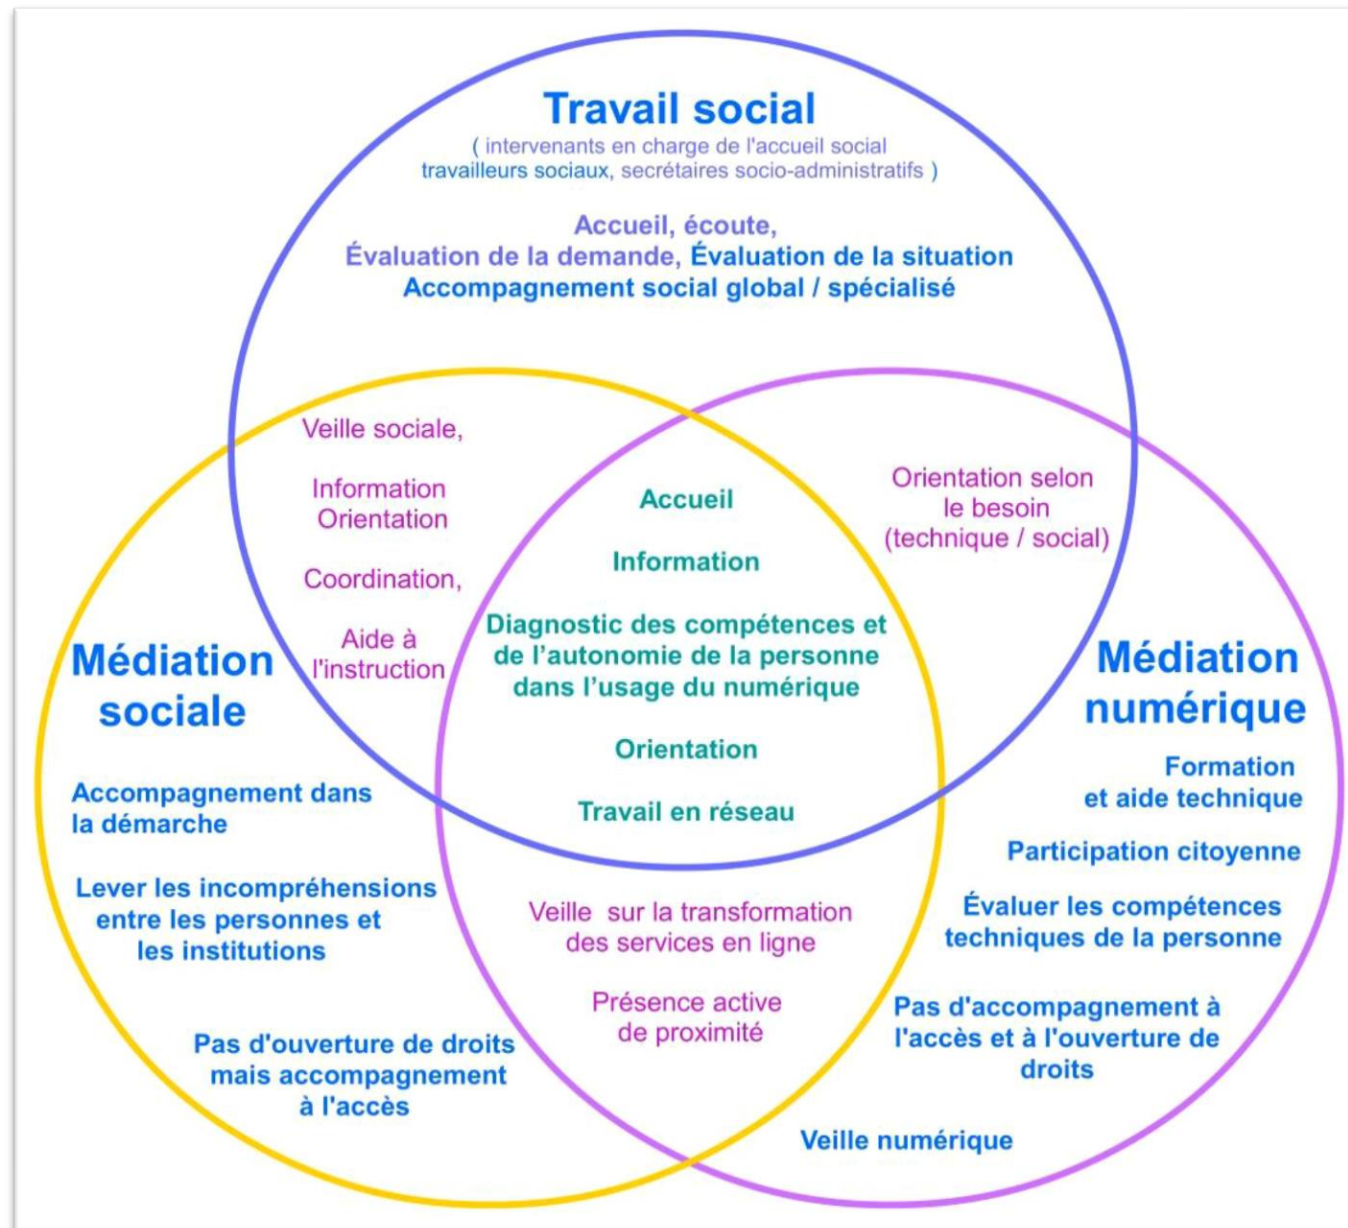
Travail social
( intervenants en charge de l'accueil social travailleurs sociaux, secrétaires socio-administratifs )

Accueil, écoute,
Évaluation de la demande, Évaluation de la situation
Accompagnement social global / spécialisé

Veille sociale,

Information
Orientation

Coordination,

Aide à l'instruction

Accueil

Information

Diagnostic des compétences et de l'autonomie de la personne dans l'usage du numérique

Orientation

Travail en réseau

Orientation selon le besoin (technique / social)

Médiation sociale

Accompagnement dans la démarche

Lever les incompréhensions entre les personnes et les institutions

Pas d'ouverture de droits mais accompagnement à l'accès

Veille sur la transformation des services en ligne

Présence active de proximité

Médiation numérique

Formation et aide technique

Participation citoyenne

Évaluer les compétences techniques de la personne

Pas d'accompagnement à l'accès et à l'ouverture de droits

Veille numérique